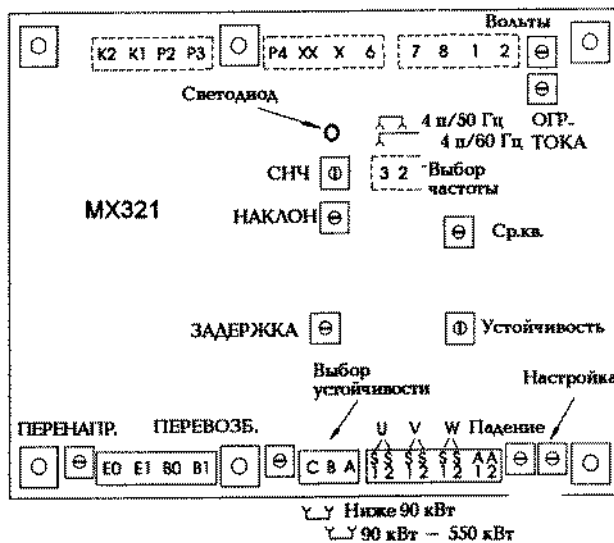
Вольты

K2 K1 P2 P3

P4 XX X 6

7 8 1 2

Светодиод

4 п/50 Гц
4 п/60 Гц

ОГР.
ТОКА

СНЧ

3 2

Выбор частоты

MX321

НАКЛОН

Ср.кв.

ЗАДЕРЖКА

Устойчивость

Выбор устойчивости

Настройка

ПЕРЕНАПР.

ПЕРЕВОЗБ.

U V W

Падение

E0 E1 B0 B1

C B A

S S
1 2

S S
1 2

S S
1 2

A A
1 2

Ниже 90 кВт
90 кВт — 550 кВт